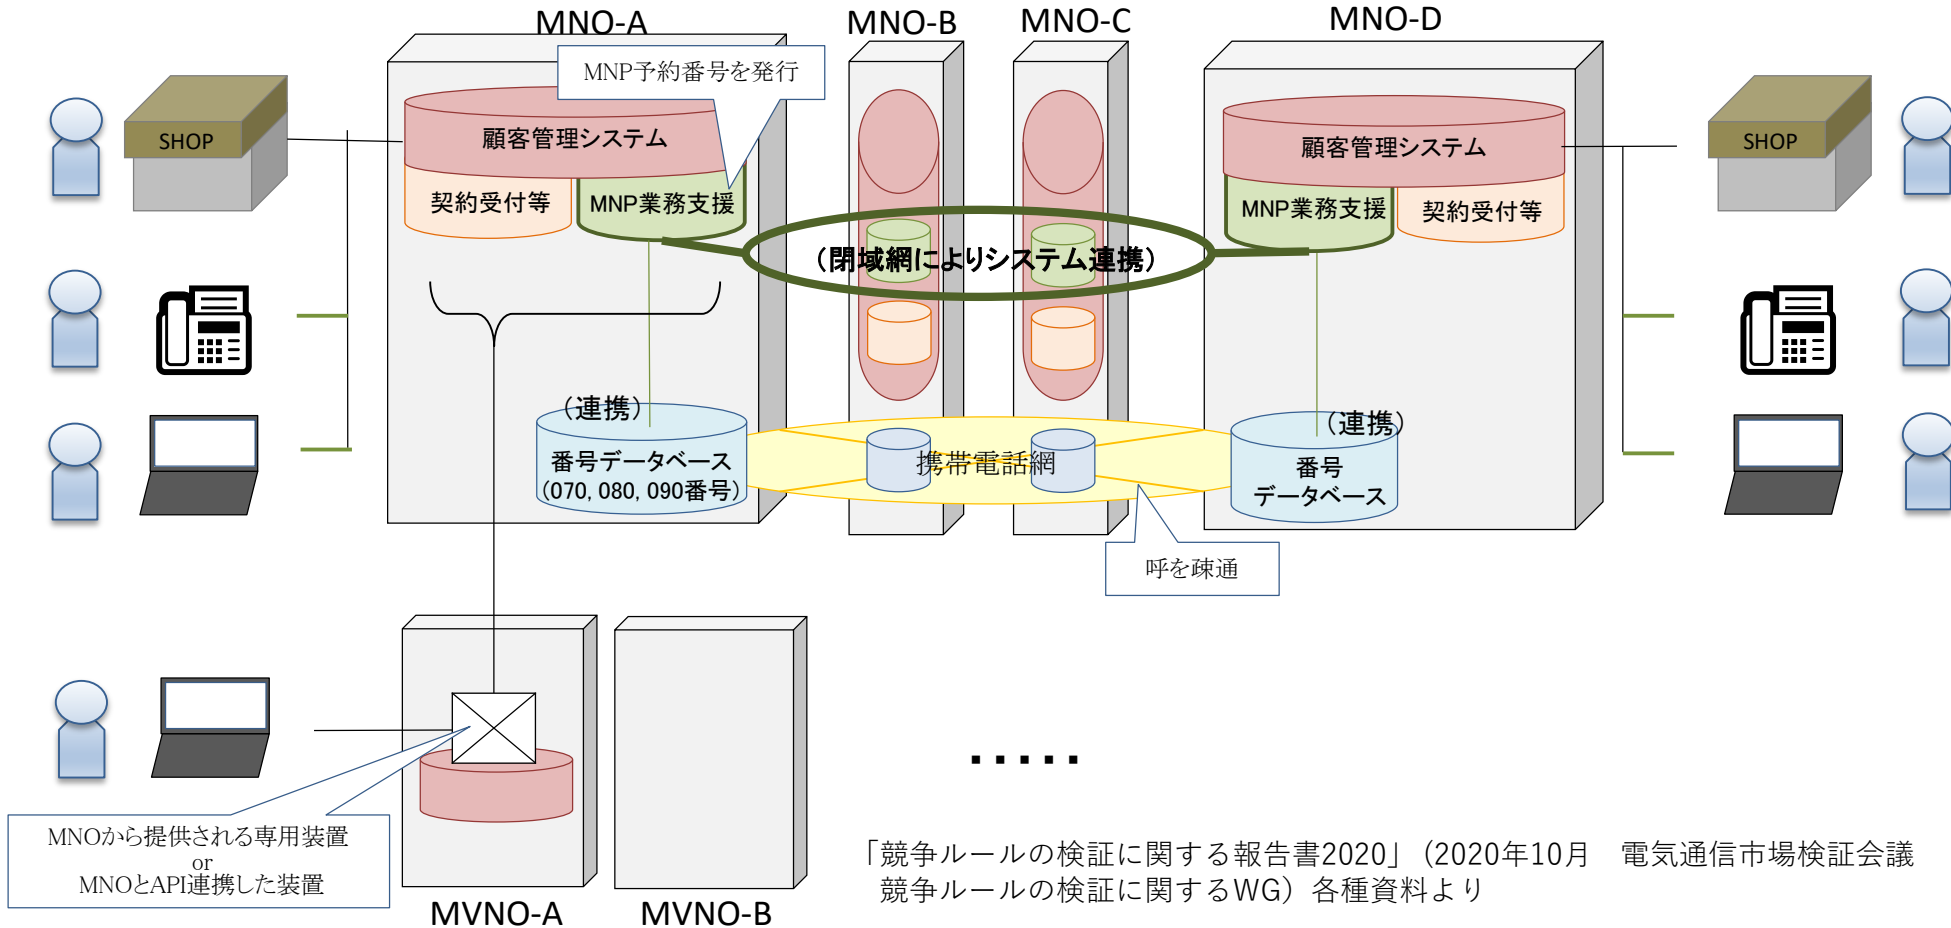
MNO-A

MNO-B

MNO-C

MNO-D

MNP予約番号を発行

SHOP

顧客管理システム

契約受付等

MNP業務支援

（閉域網によりシステム連携）

顧客管理システム

MNP業務支援

契約受付等

SHOP

（連携）

番号データベース
(070, 080, 090番号)

携帯電話網

（連携）

番号
データベース

呼を疎通

MNOから提供される専用装置
or
MNOとAPI連携した装置

MVNO-A

MVNO-B

.....

「競争ルールの検証に関する報告書2020」（2020年10月　電気通信市場検証会議　競争ルールの検証に関するWG）各種資料より